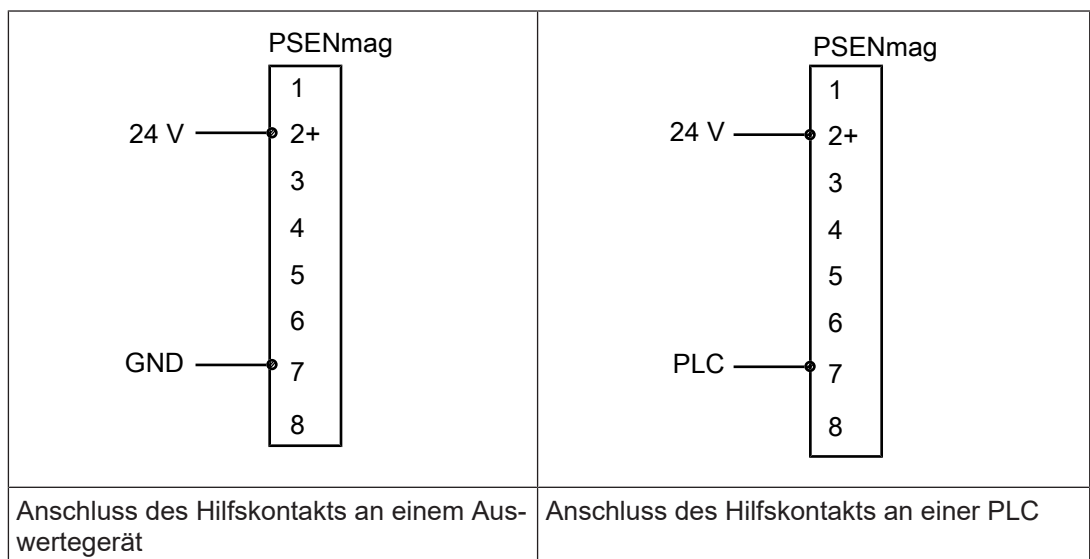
| PSENmag<br>1<br>24 V 2+<br>3<br>4<br>5<br>6<br>GND 7<br>8 | PSENmag<br>1<br>24 V 2+<br>3<br>4<br>5<br>6<br>PLC 7<br>8 |
|---|---|
| Anschluss des Hilfskontakts an einem Auswertegerät | Anschluss des Hilfskontakts an einer PLC |